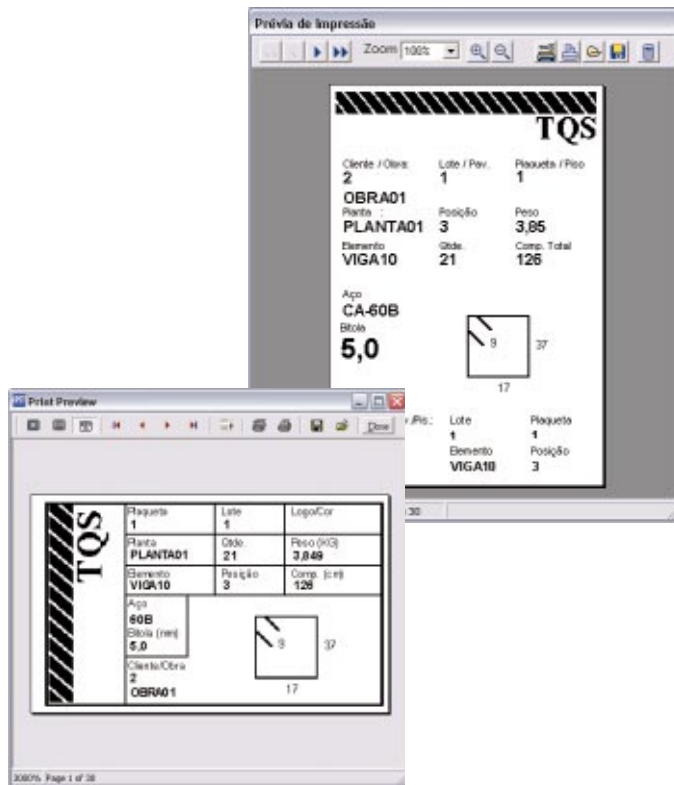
Prévia de Impressão

Zoom 100%

TQS

Cliente / Obra:
2
OBRA01

Lote / Pav.
1

Plaqueta / Piso
1

Planta :
PLANTA01

Posição
3

Peso
3,85

Elemento
VIGA10

Qtde.
21

Comp. Total
126

Aço
CA-60B

Bitola
5,0

9

37

17

Lote
1

Plaqueta
1

Elemento
VIGA10

Posição
3

30

Print Preview

Close

TQS

| Plaqueta 1 | Lote 1 | Logo/Cor |
|---|---|---|
| Planta PLANTA01 | Qtde. 21 | Peso (KG) 3,849 |
| Elemento VIGA10 | Posição 3 | Comp. (cm) 126 |

Aço
60B
Bitola (mm)
5,0

9

37

17

Cliente/Obra
2
OBRA01

300% Page 1 of 38